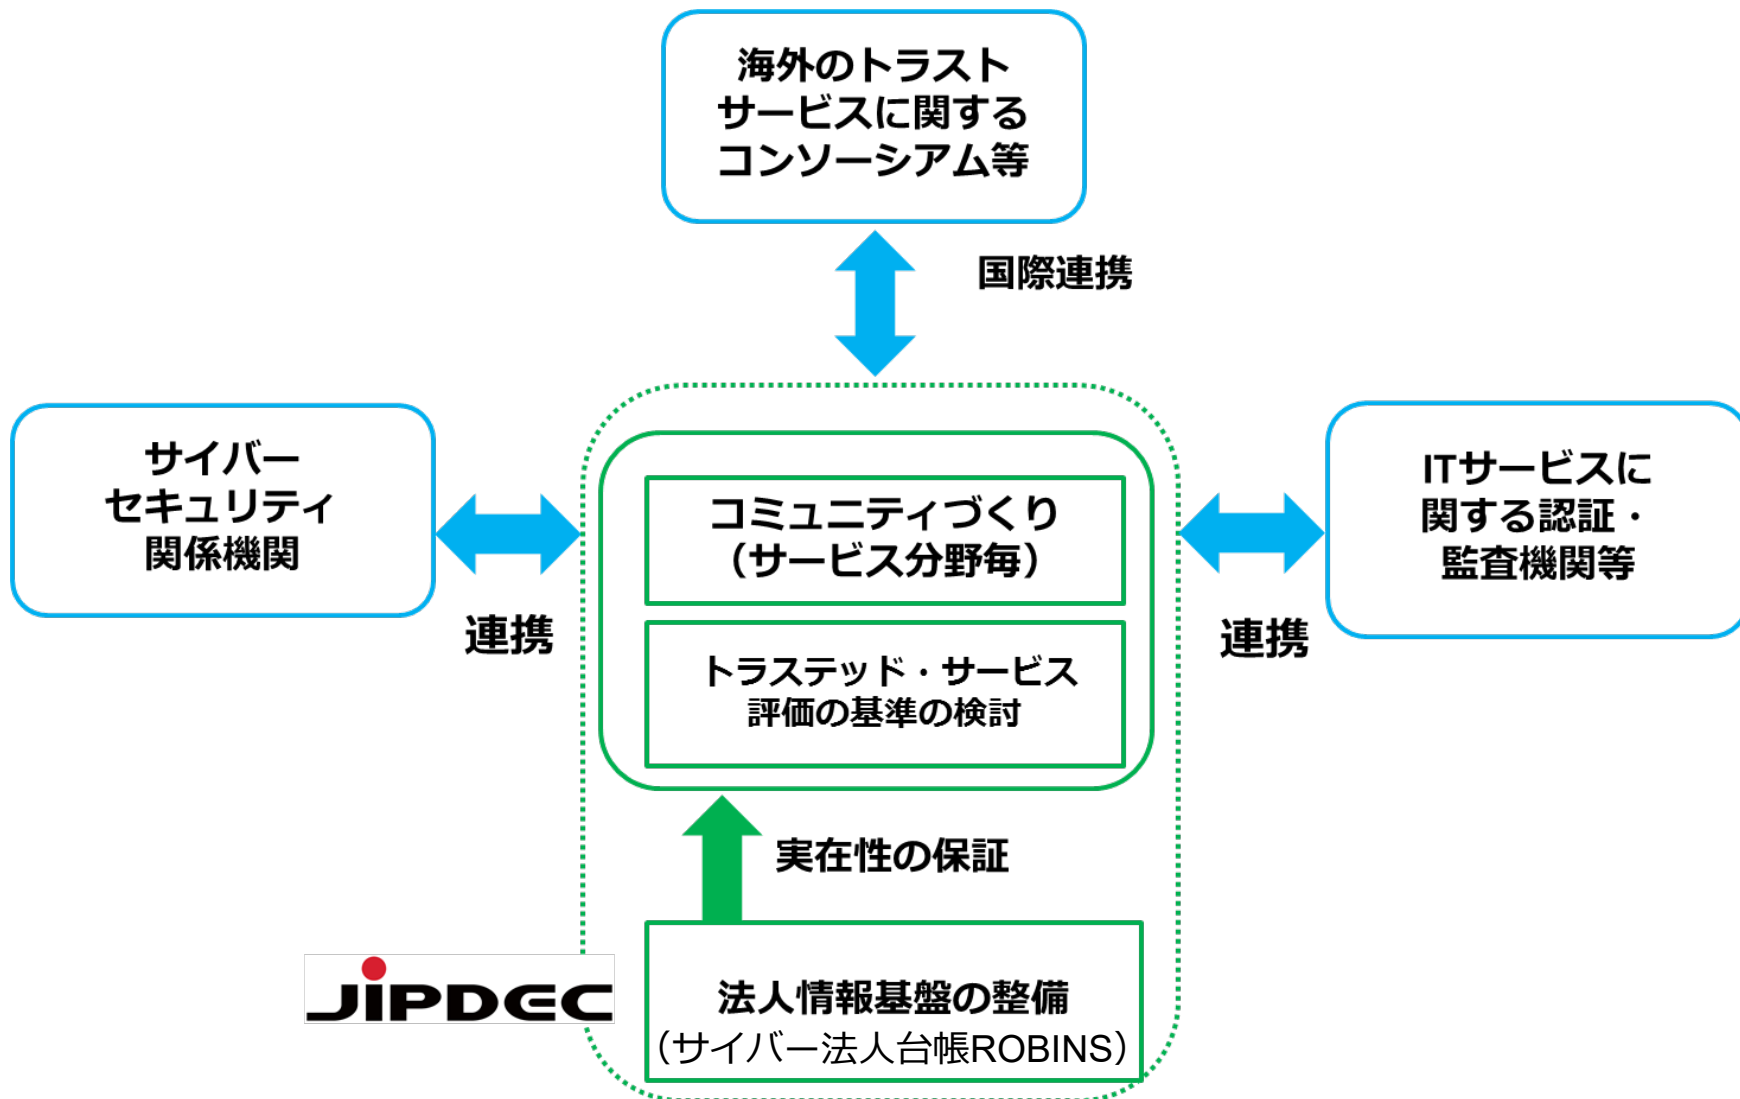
海外のトラスト
サービスに関する
コンソーシアム等

国際連携

サイバー
セキュリティ
関係機関

連携

コミュニティづくり
（サービス分野毎）

トラステッド・サービス
評価の基準の検討

連携

ITサービスに
関する認証・
監査機関等

実在性の保証

JIPDEC

法人情報基盤の整備
（サイバー法人台帳ROBINS）